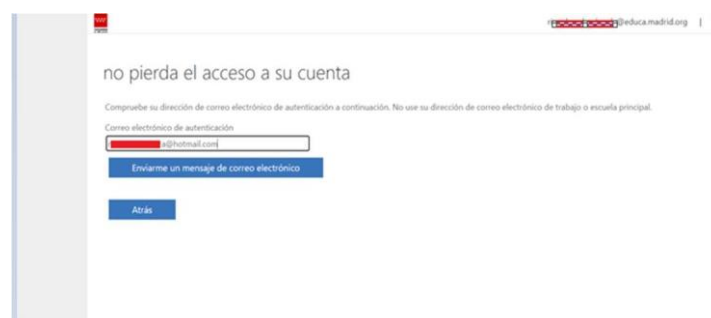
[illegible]@educa.madrid.org |

no pierda el acceso a su cuenta

Compruebe su dirección de correo electrónico de autenticación a continuación. No use su dirección de correo electrónico de trabajo o escuela principal.

Correo electrónico de autenticación

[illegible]a@hotmail.com

Enviarme un mensaje de correo electrónico

Atrás